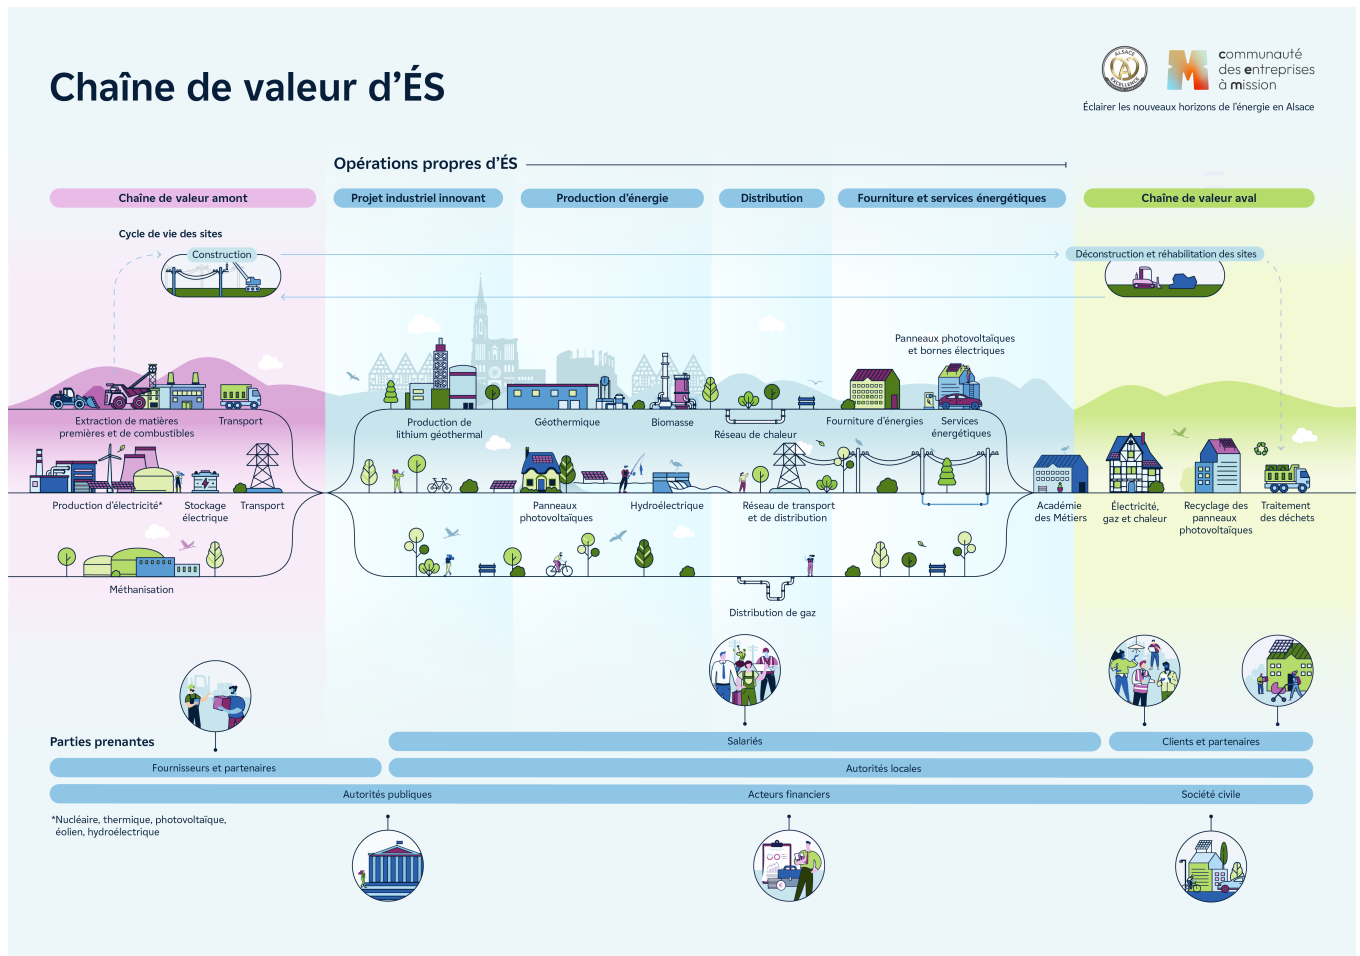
Chaîne de valeur d'ÉS

ALSACE EXCELLENCE

communauté des entreprises à mission

Éclairer les nouveaux horizons de l'énergie en Alsace

Opérations propres d'ÉS

Chaîne de valeur amont

Projet industriel innovant

Production d'énergie

Distribution

Fourniture et services énergétiques

Chaîne de valeur aval

Cycle de vie des sites

Construction

Déconstruction et réhabilitation des sites

Panneaux photovoltaïques et bornes électriques

Extraction de matières premières et de combustibles

Transport

Production de lithium géothermal

Géothermique

Biomasse

Réseau de chaleur

Fourniture d'énergies

Services énergétiques

Production d'électricité*

Stockage électrique

Transport

Panneaux photovoltaïques

Hydroélectrique

Réseau de transport et de distribution

Académie des Métiers

Électricité, gaz et chaleur

Recyclage des panneaux photovoltaïques

Traitement des déchets

Méthanisation

Distribution de gaz

Parties prenantes

Salariés

Clients et partenaires

Fournisseurs et partenaires

Autorités locales

Autorités publiques

Acteurs financiers

Société civile

*Nucléaire, thermique, photovoltaïque, éolien, hydroélectrique